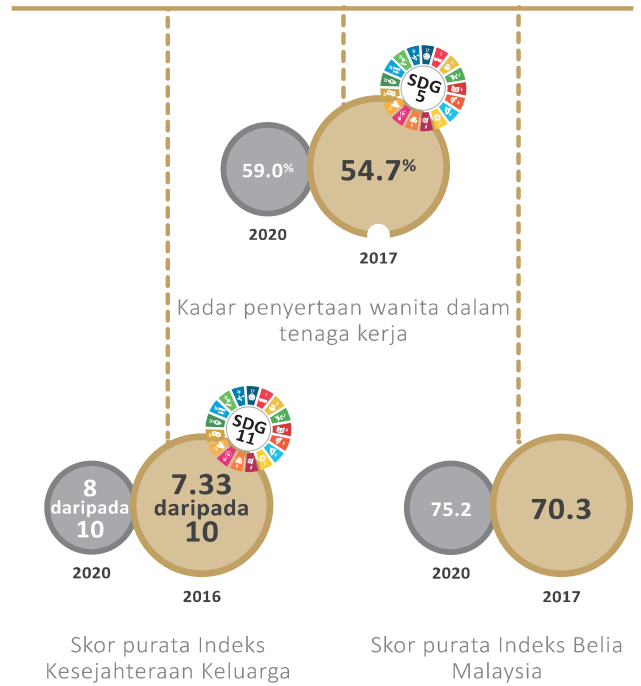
SDG 5

59.0%

2020

54.7%

2017

Kadar penyertaan wanita dalam tenaga kerja

SDG 11

8 daripada 10

2020

7.33 daripada 10

2016

Skor purata Indeks Kesejahteraan Keluarga

75.2

2020

70.3

2017

Skor purata Indeks Belia Malaysia